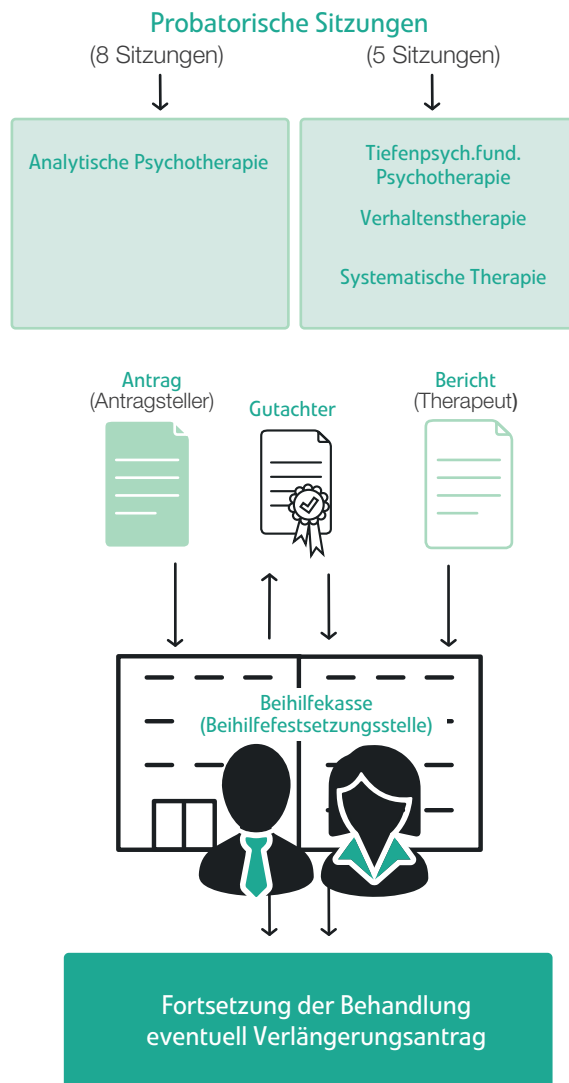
Probatorische Sitzungen
(8 Sitzungen)
(5 Sitzungen)

Analytische Psychotherapie

Tiefenpsych.fund. Psychotherapie
Verhaltenstherapie
Systematische Therapie

Antrag
(Antragsteller)

Gutachter

Bericht
(Therapeut)

Beihilfekasse
(Beihilfefestsetzungsstelle)

Fortsetzung der Behandlung
eventuell Verlängerungsantrag